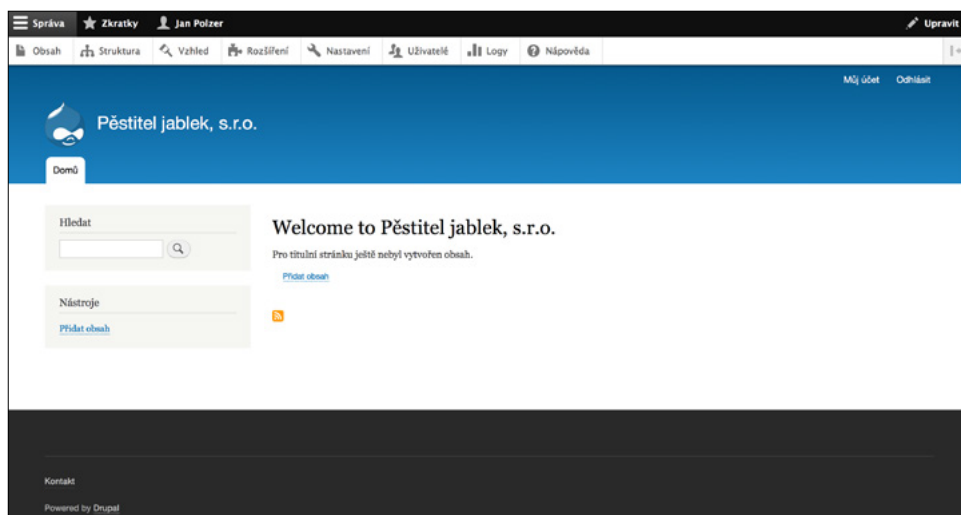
Správa Zkratky Jan Polzer Upravit

Obsah Struktura Vzhled Rozšíření Nastavení Uživatelé Logy Nápověda

Můj účet Odhlásit

Pěstitel jablek, s.r.o.

Domů

Hledat

Nástroje

Přidat obsah

Welcome to Pěstitel jablek, s.r.o.

Pro titulní stránku ještě nebyl vytvořen obsah.

Přidat obsah

Kontakt

Powered by Drupal